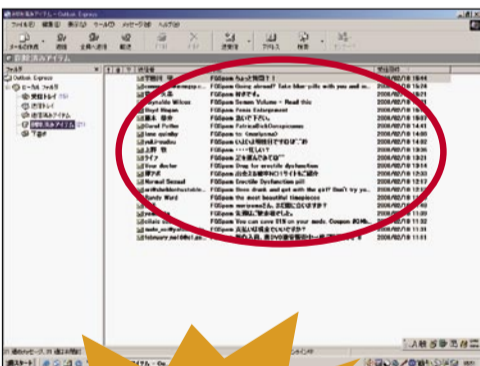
削除済みアイテム - Outlook Express
ファイル(F) 編集(E) 表示(V) ツール(T) メッセージ(M) ヘルプ(H)
メールの作成 返信 全員へ返信 転送 印刷 削除 送受信 アドレス 検索 エンコード
削除済みアイテム
フォルダ
Outlook Express
ローカル フォルダ
受信トレイ
送信トレイ
送信済みアイテム
削除済みアイテム
下書き

| 差出人 | 件名 | 受信日時 |
|---|---|---|
| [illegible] | FBSpam ちょっと質問です！ | 2006/02/18 18:44 |
| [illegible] | FBSpam Going abroad? Take blue pills with you and m... | 2006/02/18 16:24 |
| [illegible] | FBSpam 好きです。 | 2006/02/18 16:08 |
| Reginaldo Wilcox | FBSpam Scream Volume - Read this | 2006/02/18 15:25 |
| Lloyd Hogan | FBSpam Penis Enlargement | 2006/02/18 15:25 |
| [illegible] | FBSpam 急いで下さい。 | 2006/02/18 15:07 |
| Carol Potter | FBSpam Patricia&Bo&Scrupiosness | 2006/02/18 14:41 |
| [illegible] | FBSpam re: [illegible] | 2006/02/18 14:05 |
| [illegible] | FBSpam いよいよ明日ですね！ | 2006/02/18 14:02 |
| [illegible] | FBSpam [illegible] | 2006/02/18 13:36 |
| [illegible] | FBSpam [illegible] | 2006/02/18 13:21 |
| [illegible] | FBSpam Drug for erectile dysfunction | 2006/02/18 13:04 |
| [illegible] | FBSpam 出会える最新サイトをご紹介 | 2006/02/18 12:50 |
| Micheal Samuel | FBSpam Erectile Dysfunction pill | 2006/02/18 12:22 |
| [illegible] | FBSpam Slow drunk and get with the girl! Don't try yo... | 2006/02/18 12:07 |
| Randy Ward | FBSpam the most beautiful timepieces | 2006/02/18 12:04 |
| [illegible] | FBSpam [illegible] | 2006/02/18 12:04 |
| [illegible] | FBSpam 先日は、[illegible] | 2006/02/18 11:50 |
| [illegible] | FBSpam You can save $15 on your meds. Coupon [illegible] | 2006/02/18 11:33 |
| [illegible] | FBSpam お忘れは何ですか？ | 2006/02/18 11:27 |
| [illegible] | FBSpam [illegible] | 2006/02/18 11:18 |

18 個のメッセージ、21 個の未開封
スタート